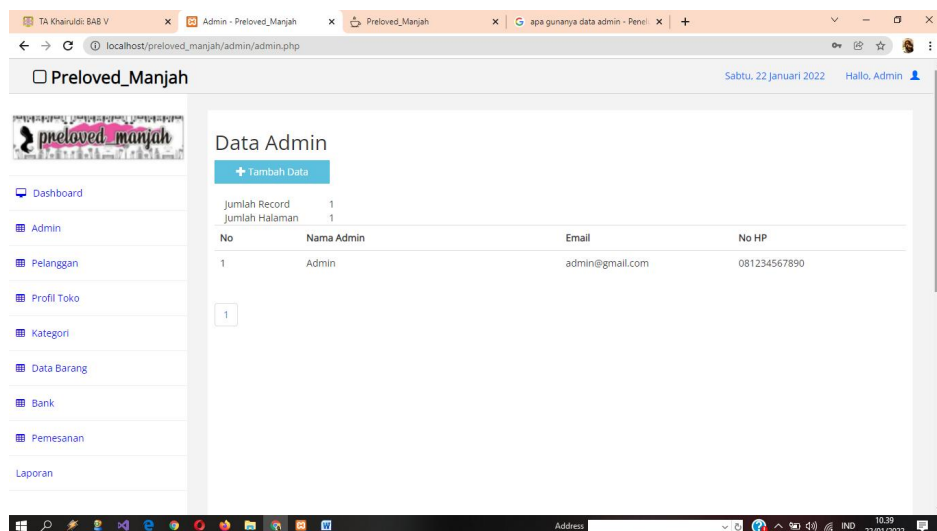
TA Khairuldi: BAB V × Admin - Preloved_Manjah × Preloved_Manjah × apa gunanya data admin - Penel × +

localhost/preloved_manjah/admin/admin.php

Preloved_Manjah

Sabtu, 22 Januari 2022 Hallo, Admin

preloved manjah

Dashboard

Admin

Pelanggan

Profil Toko

Kategori

Data Barang

Bank

Pemesanan

Laporan

Data Admin

Tambah Data

Jumlah Record 1
Jumlah Halaman 1

| No | Nama Admin | Email | No HP |
|---|---|---|---|
| 1 | Admin | admin@gmail.com | 081234567890 |

1

Address

IND 10.39 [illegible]